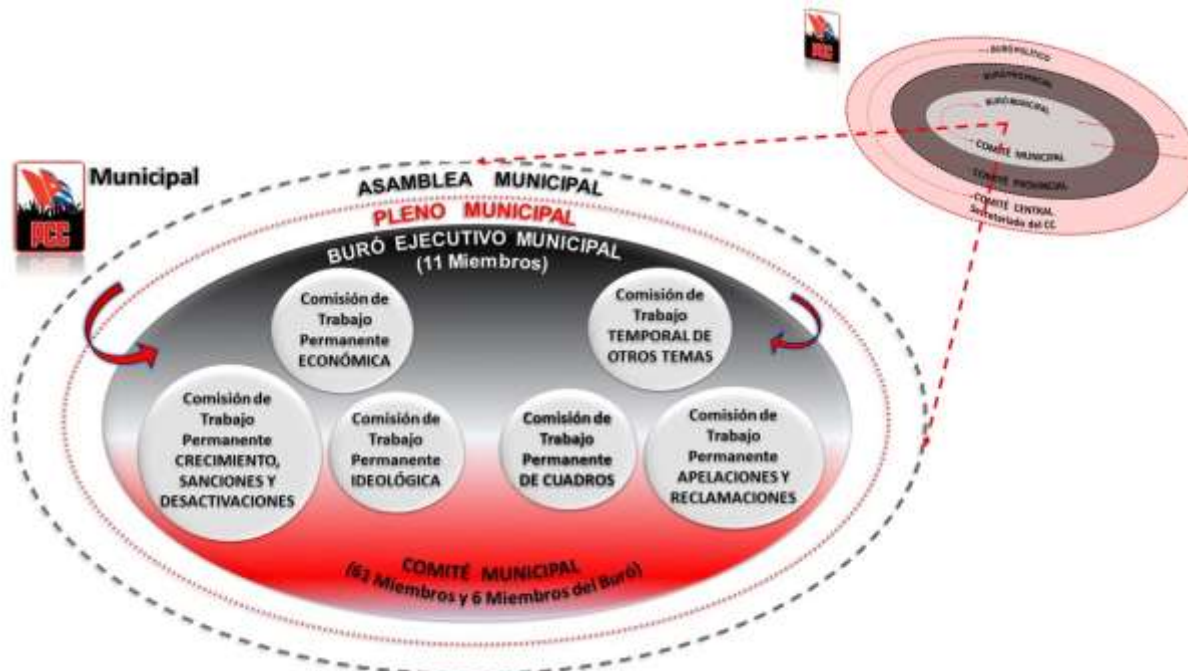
PCC

BURÓ POLÍTICO

BURÓ PROVINCIAL

BURÓ MUNICIPAL

COMITÉ MUNICIPAL

COMITÉ PROVINCIAL

COMITÉ CENTRAL
Secretariado del CC

PCC

Municipal

ASAMBLEA MUNICIPAL

PLENO MUNICIPAL

BURÓ EJECUTIVO MUNICIPAL
(11 Miembros)

Comisión de Trabajo Permanente ECONÓMICA

Comisión de Trabajo TEMPORAL DE OTROS TEMAS

Comisión de Trabajo Permanente CRECIMIENTO, SANCIONES Y DESACTIVACIONES

Comisión de Trabajo Permanente IDEOLÓGICA

Comisión de Trabajo Permanente DE CUADROS

Comisión de Trabajo Permanente APELACIONES Y RECLAMACIONES

COMITÉ MUNICIPAL
(63 Miembros y 6 Miembros del Buró)